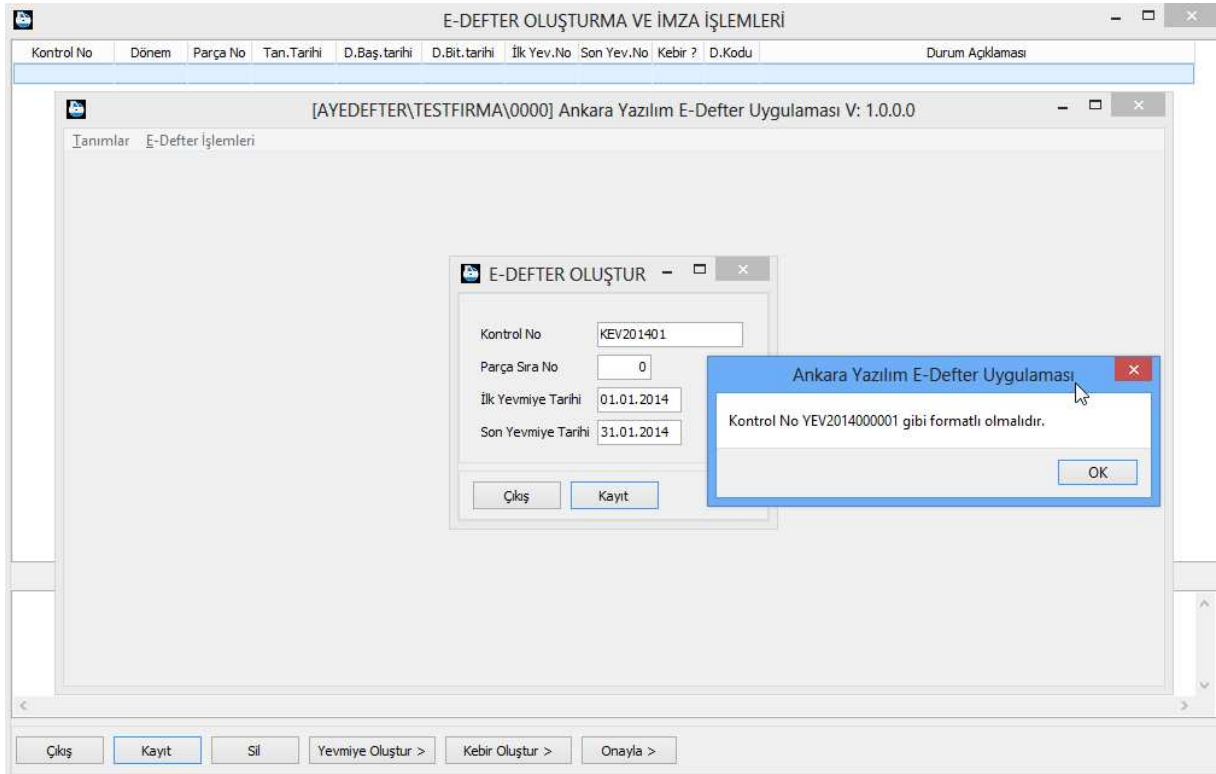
E-DEFTER OLUŞTURMA VE İMZA İŞLEMLERİ

| Kontrol No | Dönem | Parça No | Tan.Tarihi | D.Baş.tarihi | D.Bit.tarihi | İlk Yev.No | Son Yev.No | Kebir ? | D.Kodu | Durum Açıklaması |
|---|---|---|---|---|---|---|---|---|---|---|

[AYEDEFTER\TESTFIRMA\0000] Ankara Yazılım E-Defter Uygulaması V: 1.0.0.0

Tanımlar E-Defter İşlemleri

E-DEFTER OLUŞTUR

Kontrol No KEV201401
Parça Sıra No 0
İlk Yevmiye Tarihi 01.01.2014
Son Yevmiye Tarihi 31.01.2014

Çıkış Kayıt

Ankara Yazılım E-Defter Uygulaması

Kontrol No YEV2014000001 gibi formatlı olmalıdır.

OK

Çıkış Kayıt Sil Yevmiye Oluştur > Kebir Oluştur > Onayla >